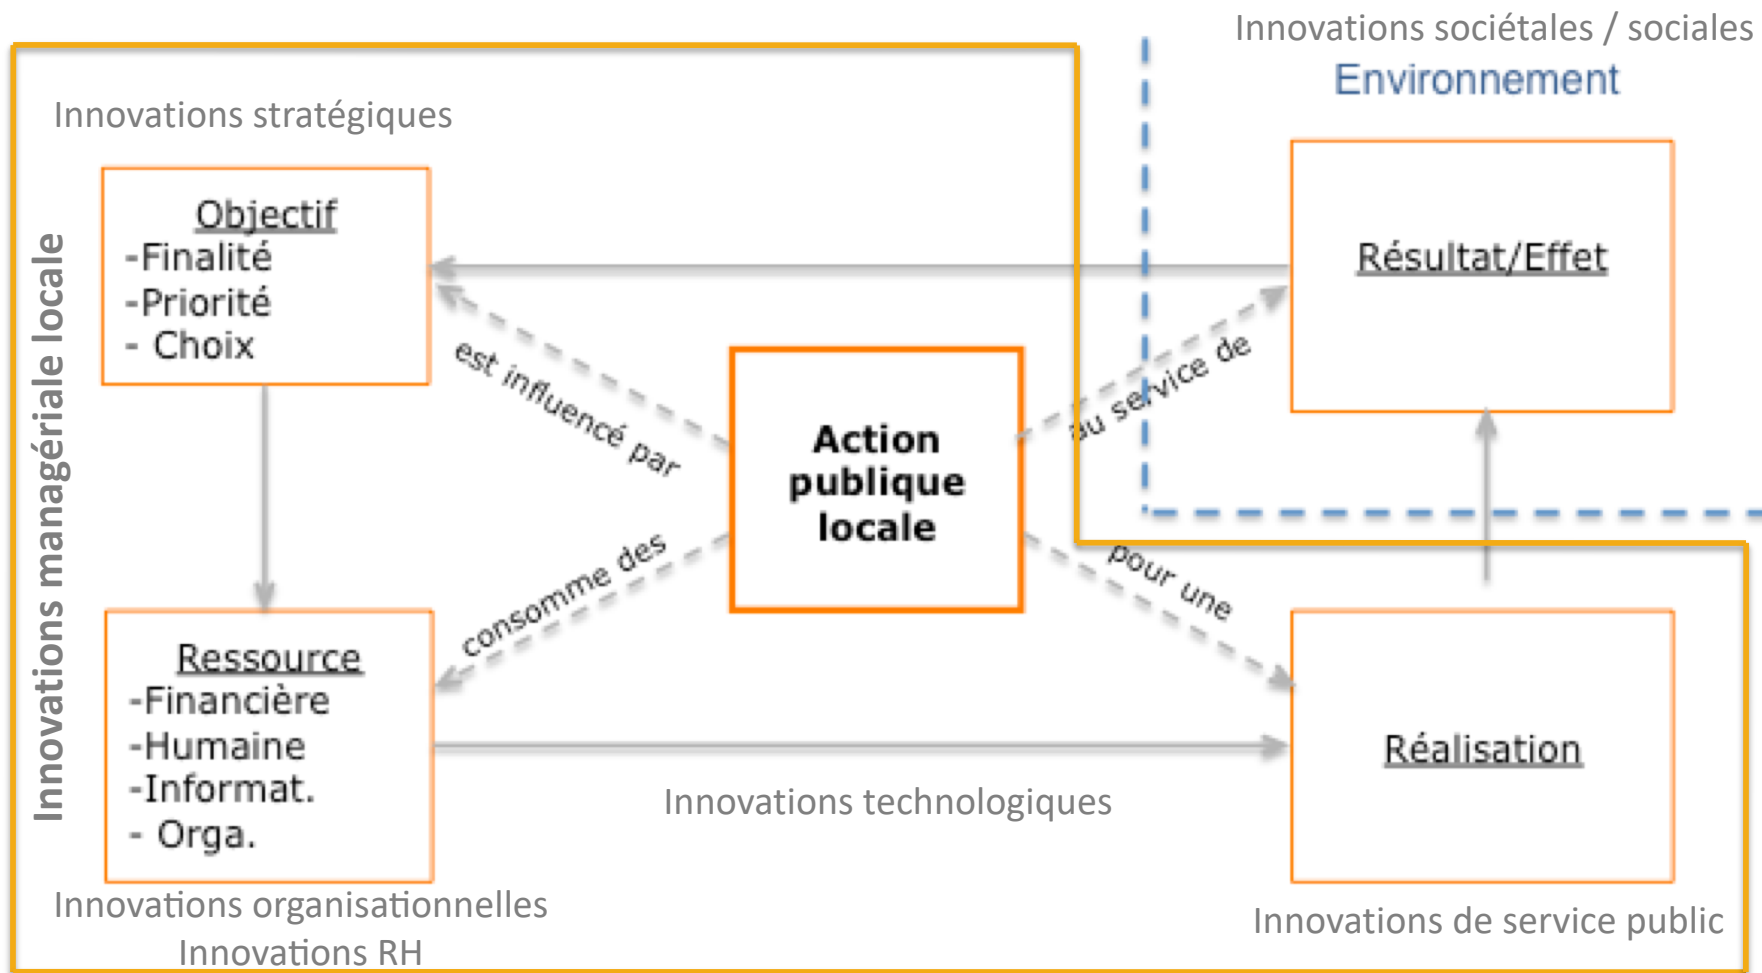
Innovations sociétales / sociales
Environnement

Innovations stratégiques

Innovations managériale locale

Objectif
-Finalité
-Priorité
- Choix

Résultat/Effet

est influencé par

Action publique locale

au service de

consomme des

pour une

Ressource
-Financière
-Humaine
-Informat.
- Orga.

Réalisation

Innovations technologiques

Innovations organisationnelles
Innovations RH

Innovations de service public